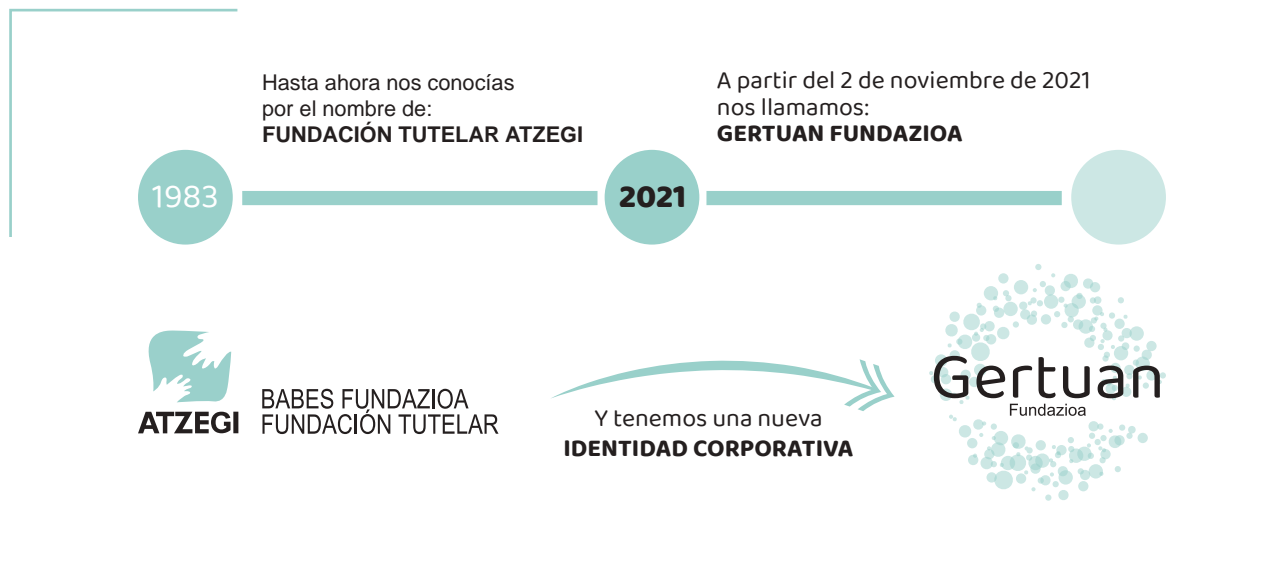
Hasta ahora nos conocías por el nombre de:
**FUNDACIÓN TUTELAR ATZEGI**

A partir del 2 de noviembre de 2021 nos llamamos:
**GERTUAN FUNDAZIOA**

1983

2021

ATZEGI BABES FUNDAZIOA FUNDACIÓN TUTELAR

Y tenemos una nueva
**IDENTIDAD CORPORATIVA**

Gertuan
Fundazioa